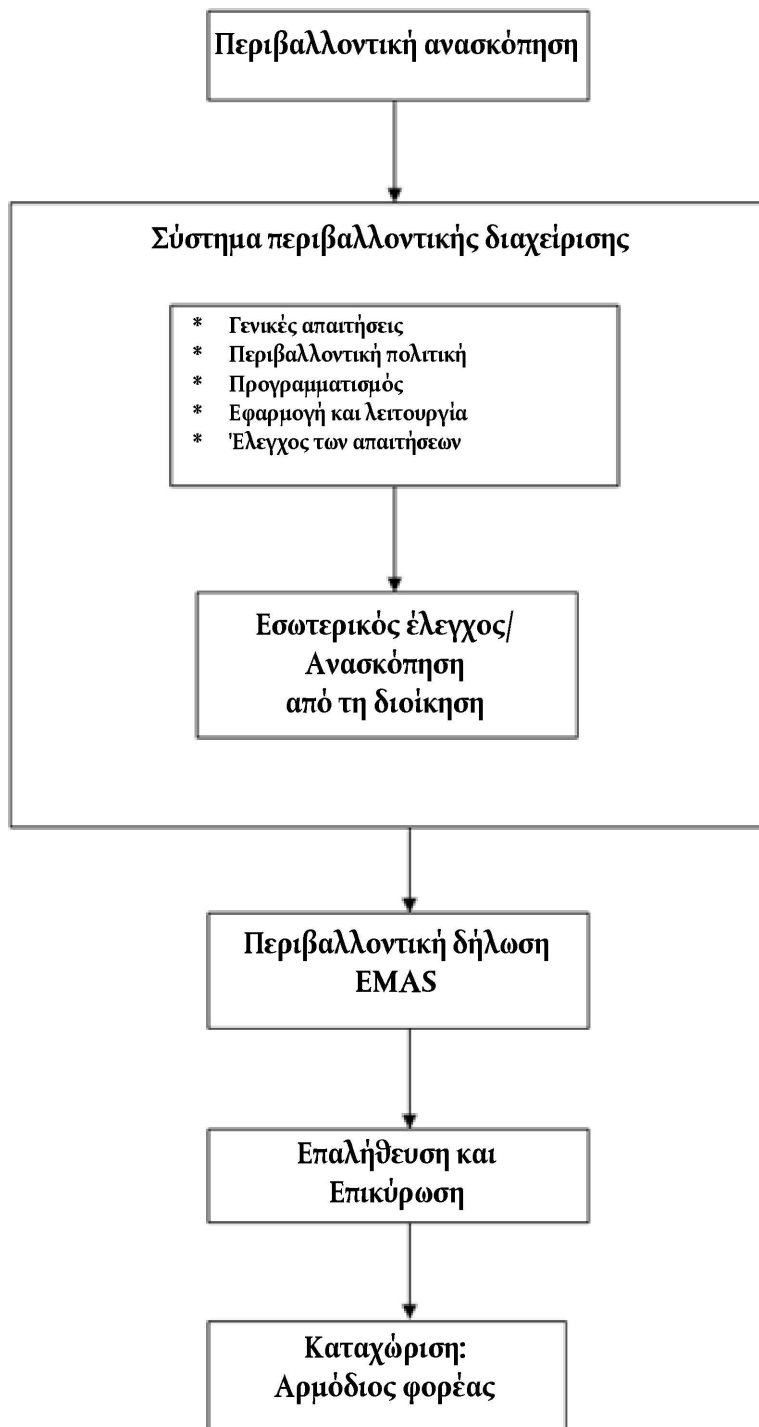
Περιβαλλοντική ανασκόπηση

Σύστημα περιβαλλοντικής διαχείρισης

* Γενικές απαιτήσεις
* Περιβαλλοντική πολιτική
* Προγραμματισμός
* Εφαρμογή και λειτουργία
* Έλεγχος των απαιτήσεων

Εσωτερικός έλεγχος/ Ανασκόπηση από τη διοίκηση

Περιβαλλοντική δήλωση EMAS

Επαλήθευση και Επικύρωση

Καταχώριση: Αρμόδιος φορέας